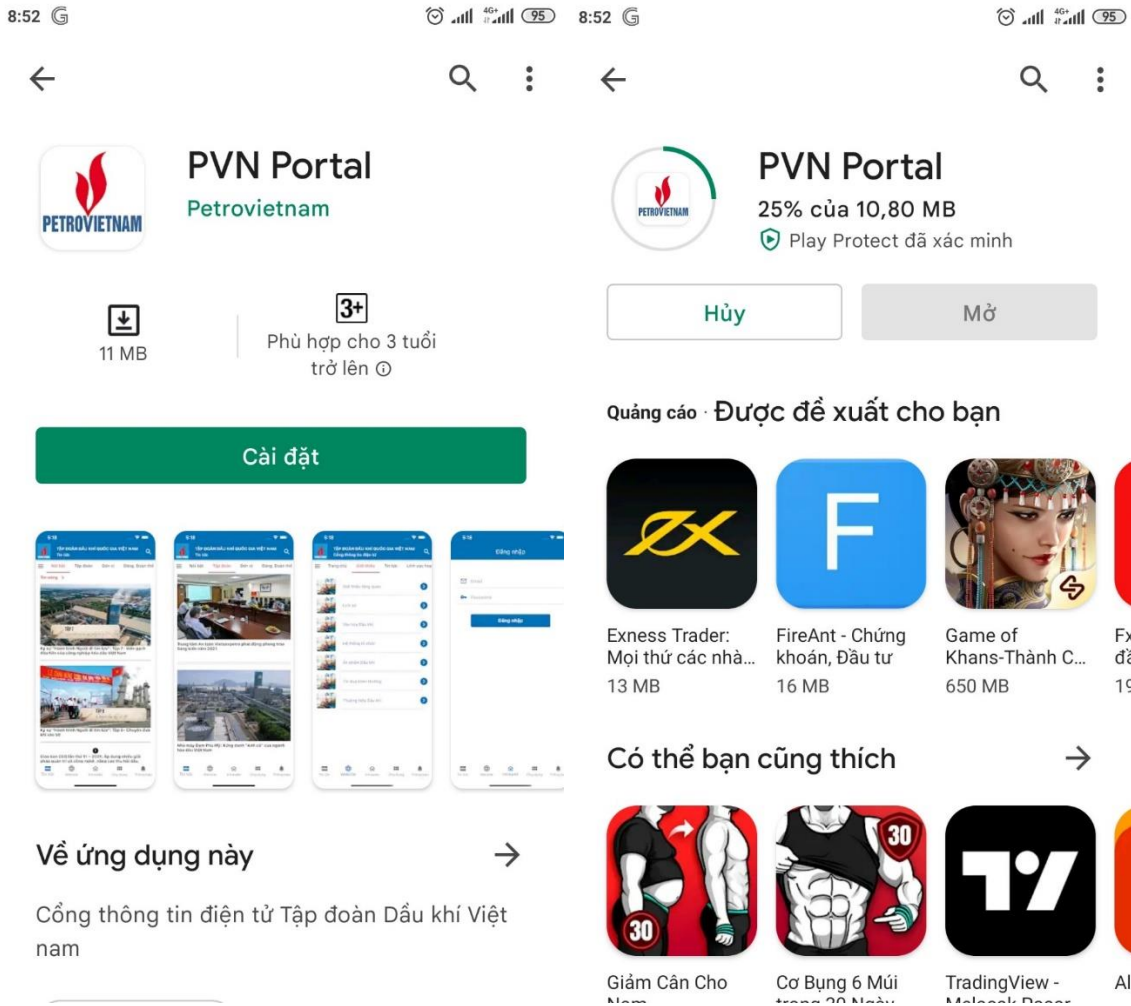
8:52

95

PVN Portal

Petrovietnam

PETROVIETNAM

11 MB

3+

Phù hợp cho 3 tuổi trở lên ⓘ

Cài đặt

Về ứng dụng này

Cổng thông tin điện tử Tập đoàn Dầu khí Việt nam

8:52

95

PVN Portal

PETROVIETNAM

25% của 10,80 MB

Play Protect đã xác minh

Hủy

Mở

Quảng cáo · Được đề xuất cho bạn

Exness Trader: Mọi thứ các nhà...
13 MB

FireAnt - Chứng khoán, Đầu tư
16 MB

Game of Khans-Thành C...
650 MB

Fx
đầ
19

Có thể bạn cũng thích

30

30

Giảm Cân Cho Nam

Cơ Bụng 6 Múi trong 30 Ngày

TradingView - Melecak Pasar

Al